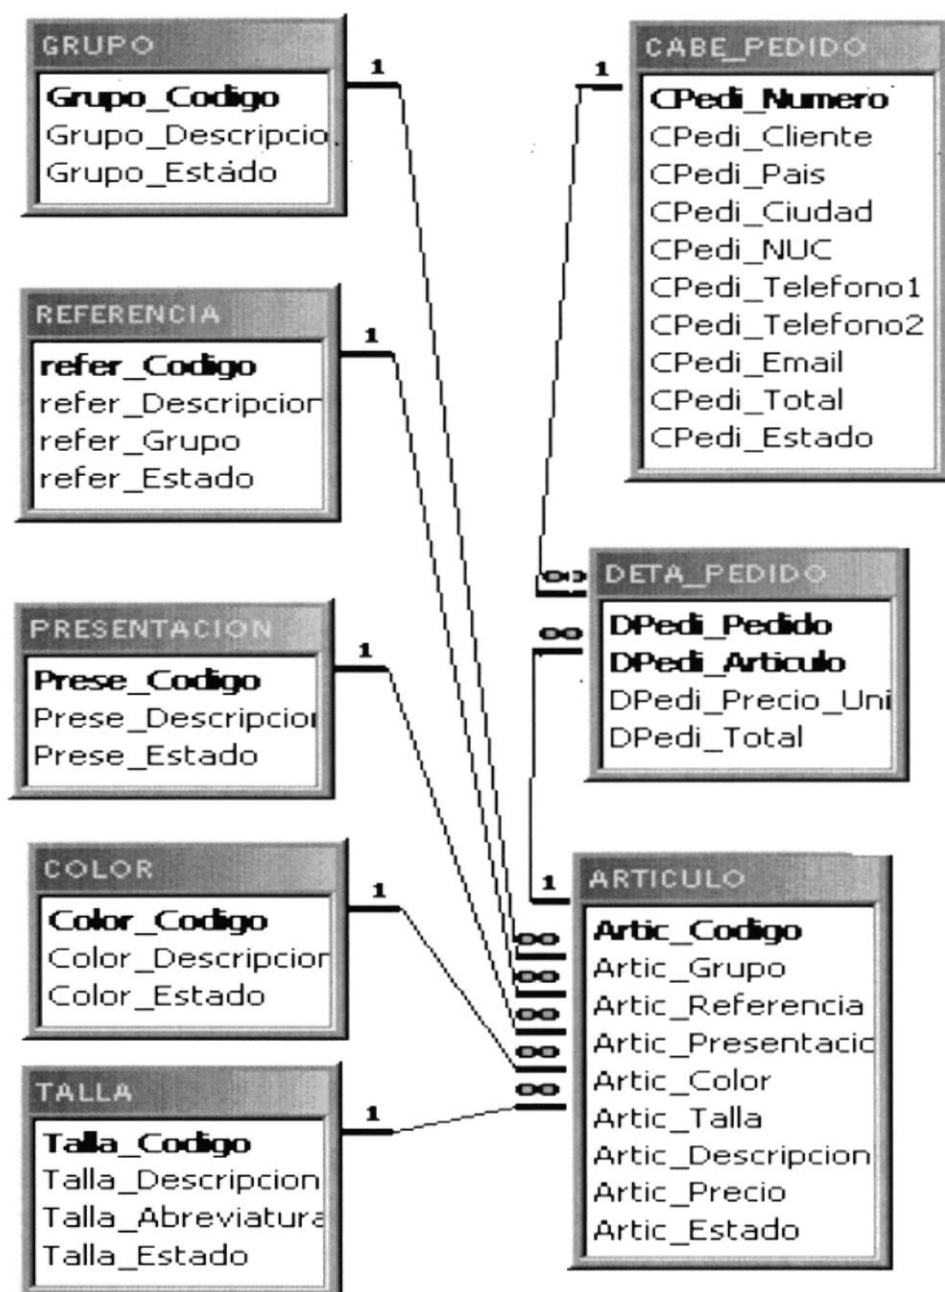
GRUPO
Grupo_Codigo
Grupo_Descripcio
Grupo_Estado

1

1

CABE_PEDIDO
CPedi_Numero
CPedi_Cliente
CPedi_Pais
CPedi_Ciudad
CPedi_NUC
CPedi_Telefono1
CPedi_Telefono2
CPedi_Email
CPedi_Total
CPedi_Estado

REFERENCIA
refer_Codigo
refer_Descripcior
refer_Grupo
refer_Estado

1

∞

DETA_PEDIDO
DPedi_Pedido
DPedi_Articulo
DPedi_Precio_Uni
DPedi_Total

∞

PRESENTACION
Prese_Codigo
Prese_Descripcio
Prese_Estado

1

COLOR
Color_Codigo
Color_Descripcior
Color_Estado

1

1

ARTICULO
Artic_Codigo
Artic_Grupo
Artic_Referencia
Artic_Presentacic
Artic_Color
Artic_Talla
Artic_Descripcion
Artic_Precio
Artic_Estado

∞
∞
∞
∞
∞

TALLA
Talla_Codigo
Talla_Descripcion
Talla_Abreviatura
Talla_Estado

1